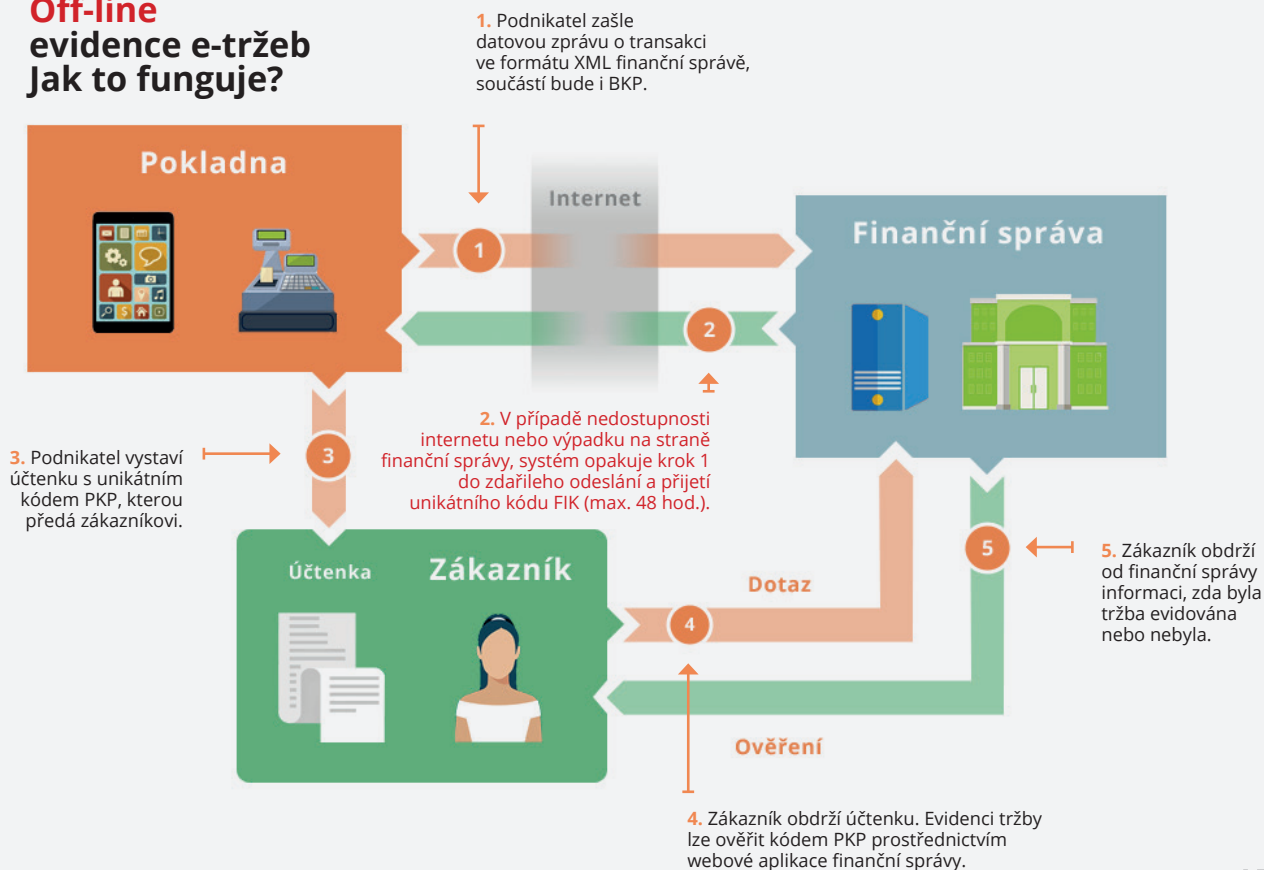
Off-line
evidence e-tržeb
Jak to funguje?

1. Podnikatel zašle datovou zprávu o transakci ve formátu XML finanční správě, součástí bude i BKP.

Pokladna

Internet

Finanční správa

1

2

2. V případě nedostupnosti internetu nebo výpadku na straně finanční správy, systém opakuje krok 1 do zdařileho odeslání a přijetí unikátního kódu FIK (max. 48 hod.).

3. Podnikatel vystaví účtenku s unikátním kódem PKP, kterou předá zákazníkovi.

3

Účtenka

Zákazník

Dotaz

4

5

5. Zákazník obdrží od finanční správy informaci, zda byla tržba evidována nebo nebyla.

Ověření

4. Zákazník obdrží účtenku. Evidenci tržby lze ověřit kódem PKP prostřednictvím webové aplikace finanční správy.